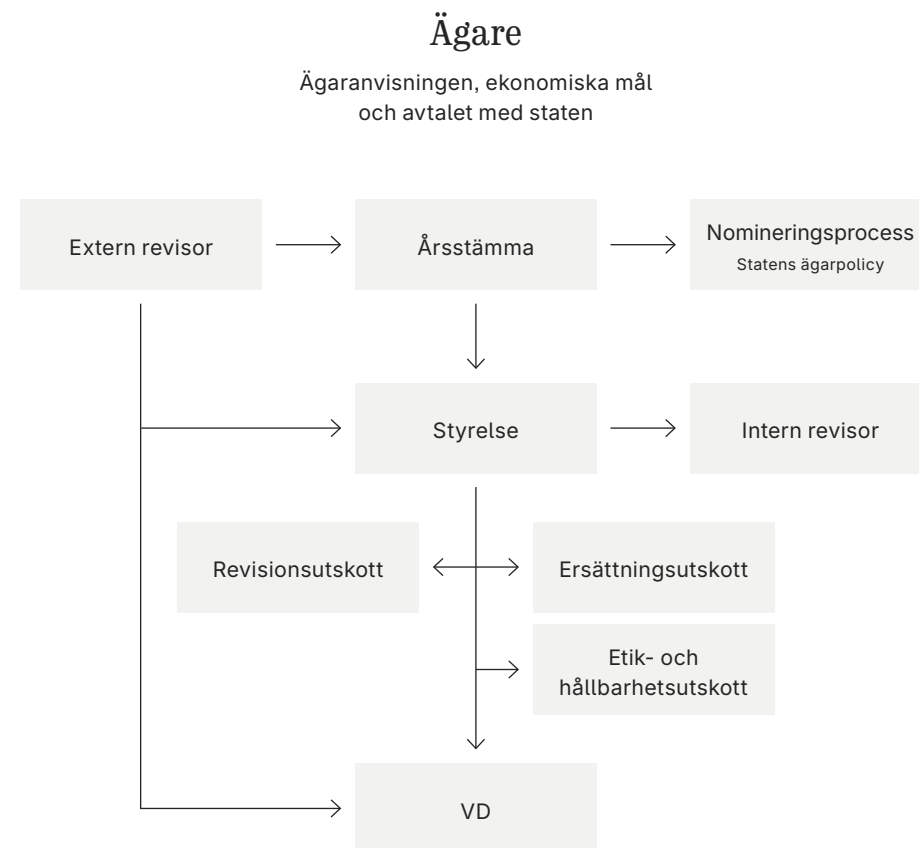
Ägare

Ägaranvisningen, ekonomiska mål och avtalet med staten

Extern revisor

Årsstämma

Nomineringsprocess
Statens ägarpolicy

Styrelse

Intern revisor

Revisionsutskott

Ersättningsutskott

Etik- och hållbarhetsutskott

VD